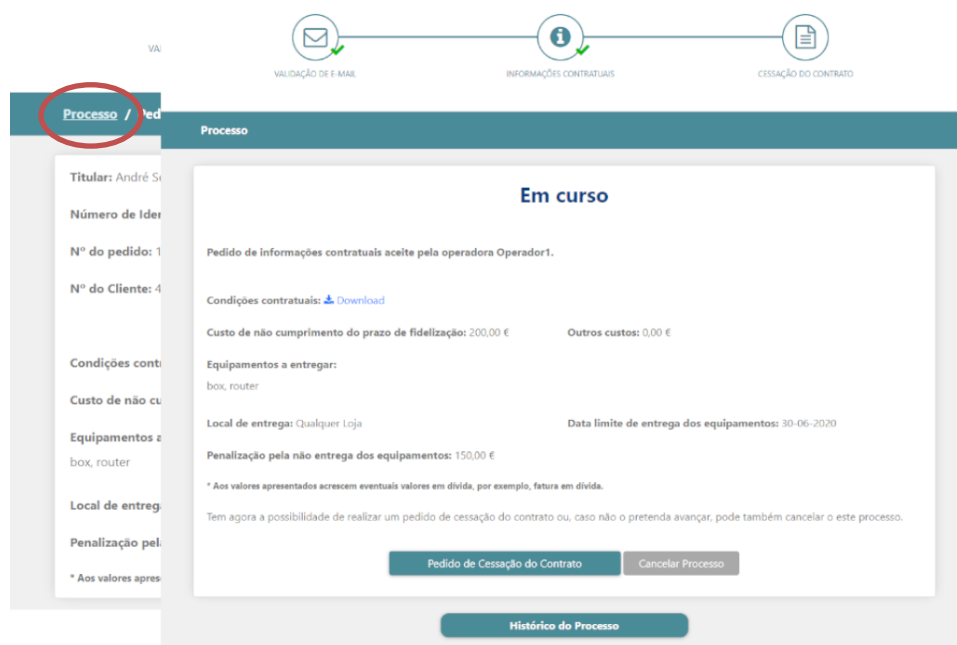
VA

VALIDAÇÃO DE E-MAIL

INFORMAÇÕES CONTRATUAIS

CESSAÇÃO DO CONTRATO

Processo / Ped

Titular: André S

Número de Ide

Nº do pedido: 1

Nº do Cliente: 4

Condições contr

Custo de não cu

Equipamentos a
box, router

Local de entreg

Penalização pel

* Aos valores apres

Processo

Em curso

Pedido de informações contratuais aceite pela operadora Operador1.

Condições contratuais: Download

Custo de não cumprimento do prazo de fidelização: 200,00 €

Outros custos: 0,00 €

Equipamentos a entregar:
box, router

Local de entrega: Qualquer Loja

Data limite de entrega dos equipamentos: 30-06-2020

Penalização pela não entrega dos equipamentos: 150,00 €

* Aos valores apresentados acrescem eventuais valores em dívida, por exemplo, fatura em dívida.

Tem agora a possibilidade de realizar um pedido de cessação do contrato ou, caso não o pretenda avançar, pode também cancelar o este processo.

Pedido de Cessação do Contrato

Cancelar Processo

Histórico do Processo